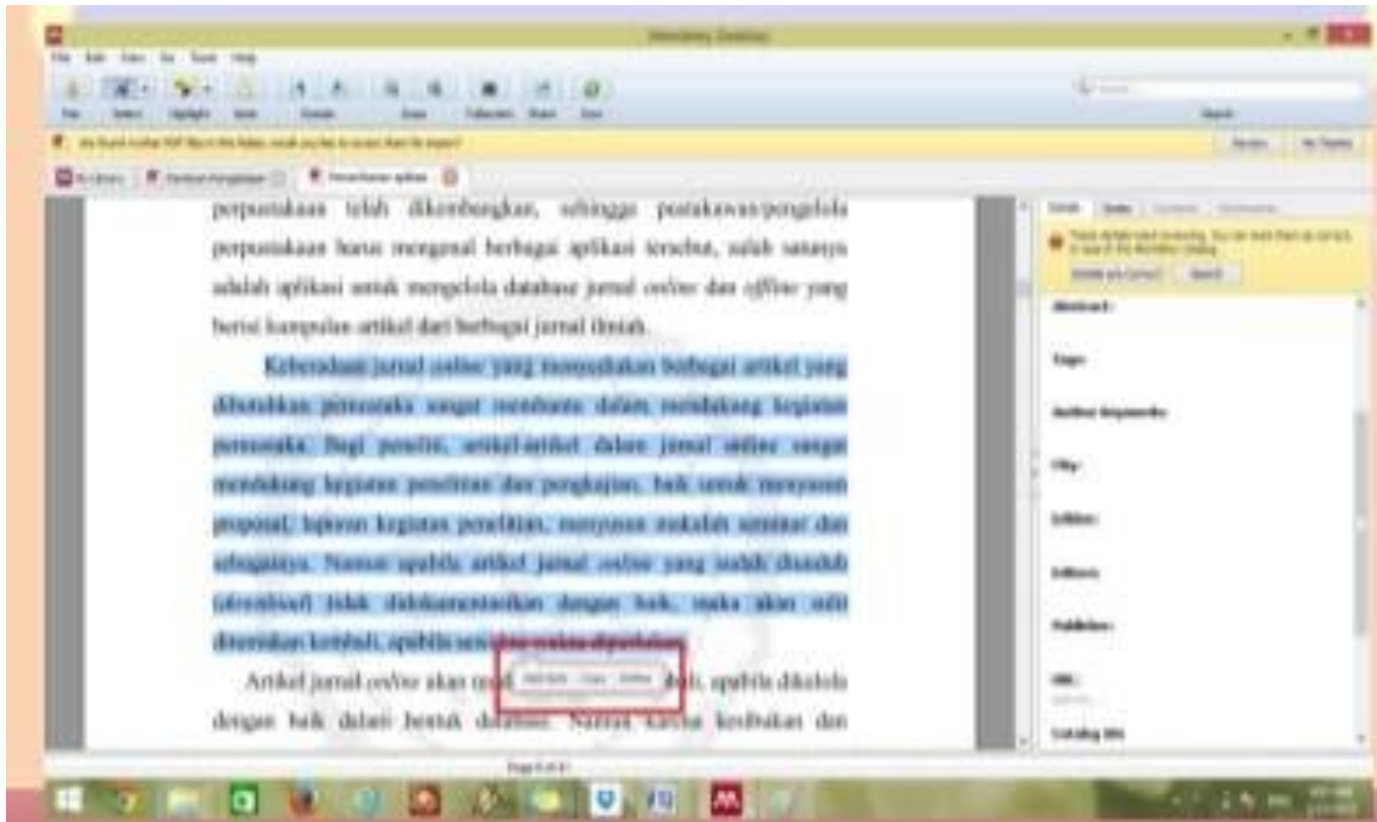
Mendeley Desktop

File Edit View Go Tools Help

Pan Select Highlight Note Rotate Zoom Fullscreen Share Sync

Search

My Library Panduan mengelola... Pemanfaatan aplikasi

perpustakaan telah dikembangkan, sehingga pustakawan/pengelola perpustakaan harus mengenal berbagai aplikasi tersebut, salah satanya adalah aplikasi untuk mengelola database jurnal online dan offline yang berisi kumpulan artikel dari berbagai jurnal ilmiah.

Keberadaan jurnal online yang menyediakan berbagai artikel yang dibutuhkan pemustaka sangat membantu dalam mendukung kegiatan pemustaka. Bagi peneliti, artikel-artikel dalam jurnal online sangat mendukung kegiatan penelitian dan pengkajian, baik untuk menyusun proposal, laporan kegiatan penelitian, menyusun makalah seminar dan sebagainya. Namun apabila artikel jurnal online yang sudah diunduh (download) tidak didokumentasikan dengan baik, maka akan sulit ditemukan kembali, apabila sewaktu-waktu diperlukan.

Artikel jurnal online akan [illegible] Add Note Copy Outline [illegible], apabila dikelola dengan baik dalam bentuk database. Namun karena keterbatasan dan

Details Notes Contents

Abstract:

Tags:

Author Keywords:

City:

Edition:

Editors:

Publisher:

URL:

Catalog IDs

Page 6 of 31